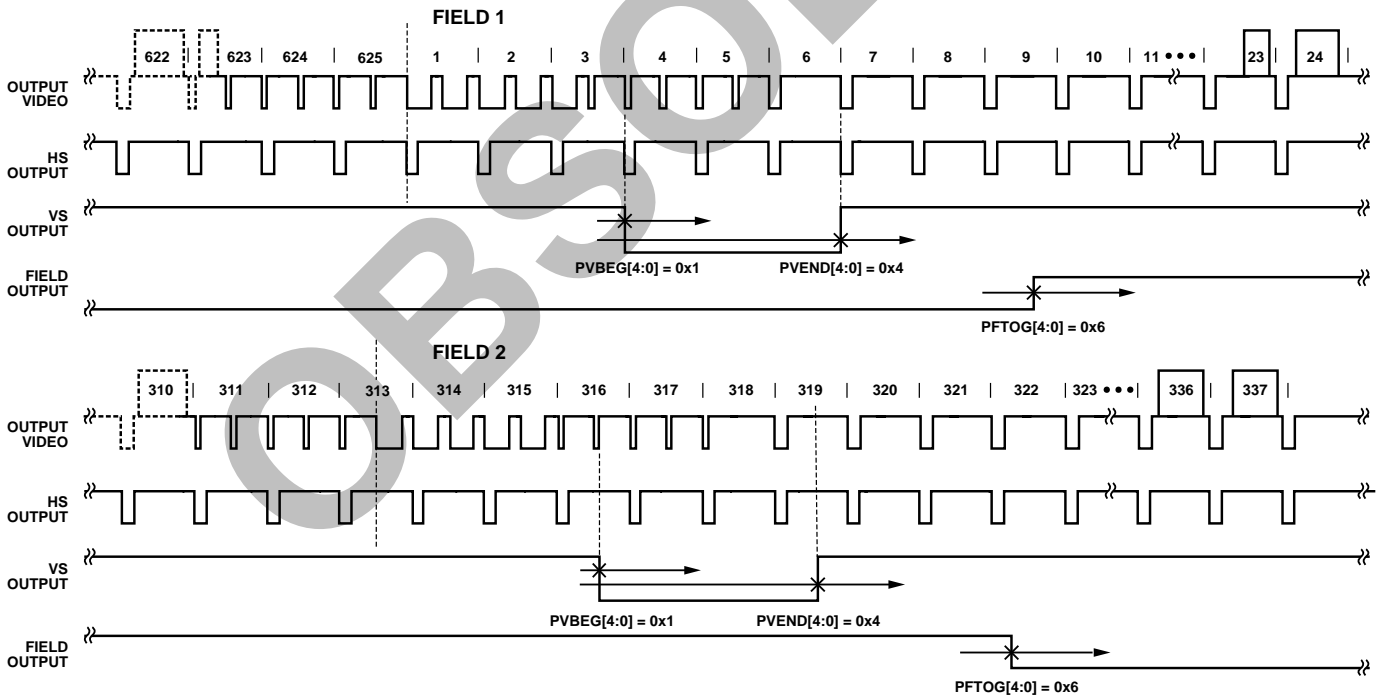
FIELD 1

622 623 624 625 1 2 3 4 5 6 7 8 9 10 11 ••• 23 24

OUTPUT VIDEO

HS OUTPUT

VS OUTPUT

PVBEG[4:0] = 0x1

PVEND[4:0] = 0x4

FIELD OUTPUT

PFTOG[4:0] = 0x6

FIELD 2

310 311 312 313 314 315 316 317 318 319 320 321 322 323 ••• 336 337

OUTPUT VIDEO

HS OUTPUT

VS OUTPUT

PVBEG[4:0] = 0x1

PVEND[4:0] = 0x4

FIELD OUTPUT

PFTOG[4:0] = 0x6

OBSOLETE